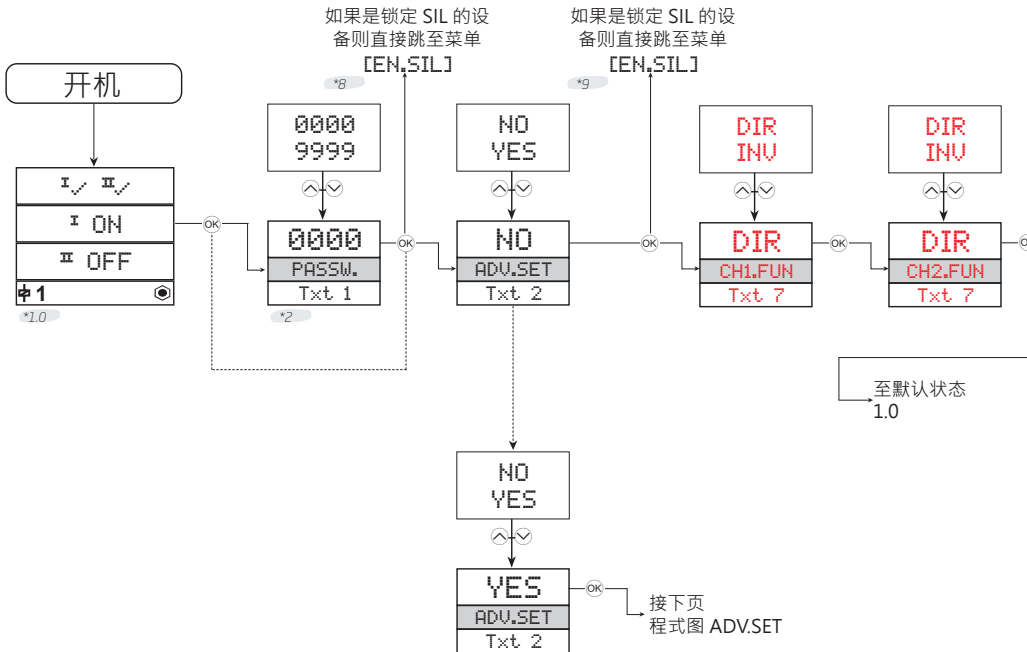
如果是锁定 SIL 的设备则直接跳至菜单 [EN.SIL]

如果是锁定 SIL 的设备则直接跳至菜单 [EN.SIL]

开机

I✓ II✓

I ON

II OFF

ф1

*1.0

*8

0000
9999

0000
PASSW.
Txt 1

*2

OK

*9

NO
YES

NO
ADV.SET
Txt 2

OK

DIR
INV

DIR
CH1.FUN
Txt 7

OK

DIR
INV

DIR
CH2.FUN
Txt 7

至默认状态 1.0

NO
YES

YES
ADV.SET
Txt 2

OK

接下页
程式图 ADV.SET